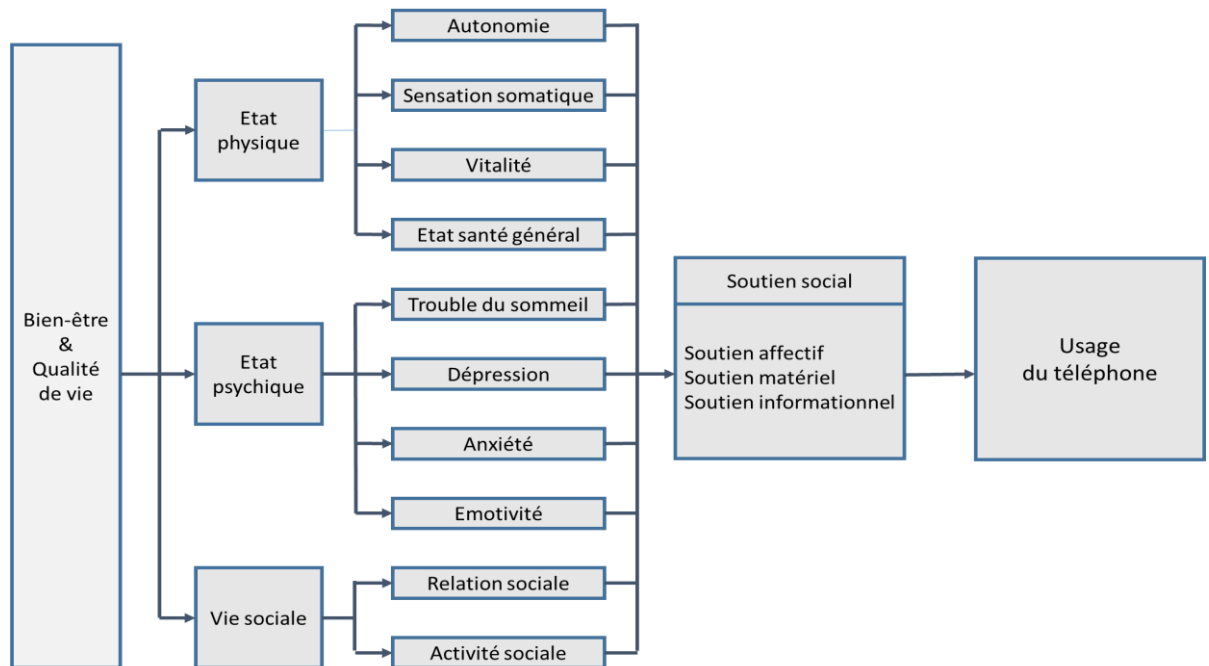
Bien-être
&
Qualité
de vie

Etat
physique

Etat
psychique

Vie sociale

Autonomie

Sensation somatique

Vitalité

Etat santé général

Trouble du sommeil

Dépression

Anxiété

Emotivité

Relation sociale

Activité sociale

Soutien social

Soutien affectif
Soutien matériel
Soutien informationnel

Usage
du téléphone